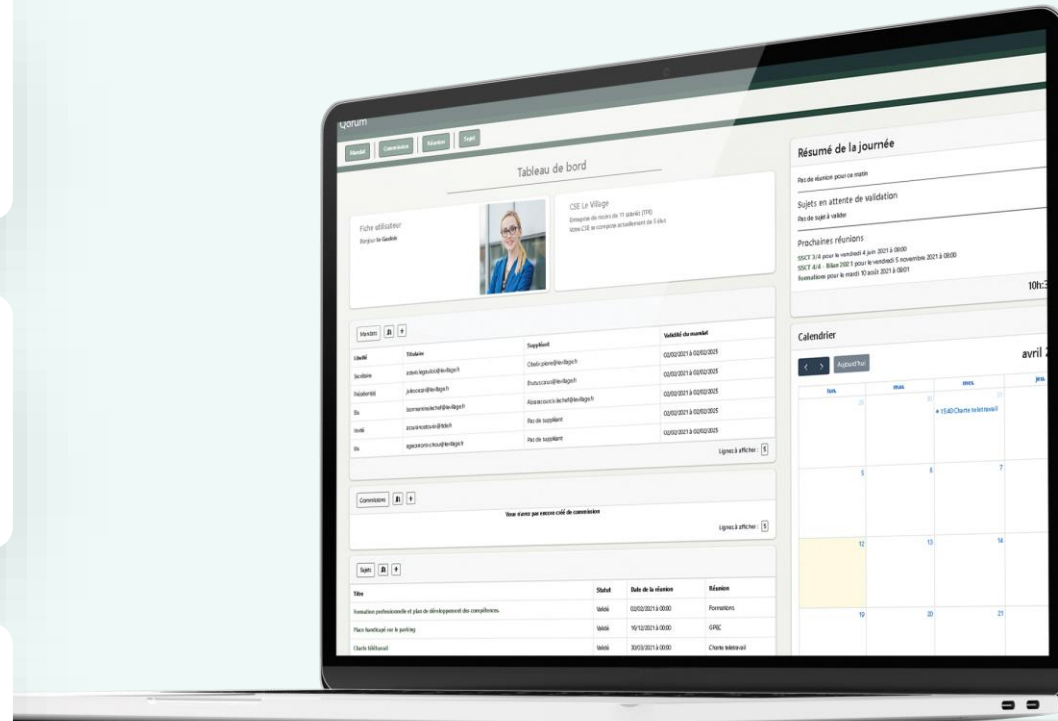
Qorum

Mandat Commission Réunion Sujet

Tableau de bord

Fiche utilisateur
Bonjour Iso Gestion

CSE Le Village
Entreprise de moins de 11 salariés (TPE)
Votre CSE se compose actuellement de 5 élus

Mandats

| Libellé | Titulaire | Suppléant | Validité du mandat |
|---|---|---|---|
| Secrétaire | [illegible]@levillage.fr | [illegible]@levillage.fr | 02/02/2021 à 02/02/2025 |
| Président(e) | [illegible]@levillage.fr | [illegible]@levillage.fr | 02/02/2021 à 02/02/2025 |
| Élu | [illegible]@levillage.fr | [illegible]@levillage.fr | 02/02/2021 à 02/02/2025 |
| Invité | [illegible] | Pas de suppléant | 02/02/2021 à 02/02/2025 |
| Élu | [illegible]@levillage.fr | Pas de suppléant | 02/02/2021 à 02/02/2025 |

Lignes à afficher : 5

Commissions

Vous n'avez pas encore créé de commission

Lignes à afficher : 5

Sujets

| Titre | Statut | Date de la réunion | Réunion |
|---|---|---|---|
| Formation professionnelle et plan de développement des compétences. | Validé | 02/02/2021 à 00:00 | Formations |
| Place handicapé sur le parking | Validé | 10/12/2021 à 00:00 | GPEC |
| Charte télétravail | Validé | 30/03/2021 à 00:00 | Charte télétravail |

Résumé de la journée

Pas de réunion pour ce matin

Sujets en attente de validation

Pas de sujet à valider

Prochaines réunions

SSCT 3/4 pour le vendredi 4 juin 2021 à 08:00
SSCT 4/4 - Bilan 2021 pour le vendredi 5 novembre 2021 à 08:00
Formations pour le mardi 10 août 2021 à 08:01

10h:3

Calendrier

< > Aujourd'hui

avril 2

| lun. | mar. | mer. | jeu. |
|---|---|---|---|
| 29 | 30 | 31 • 15:40 Charte télétravail | |
| 5 | 6 | 7 | |
| 12 | 13 | 14 | |
| 19 | 20 | 21 | |